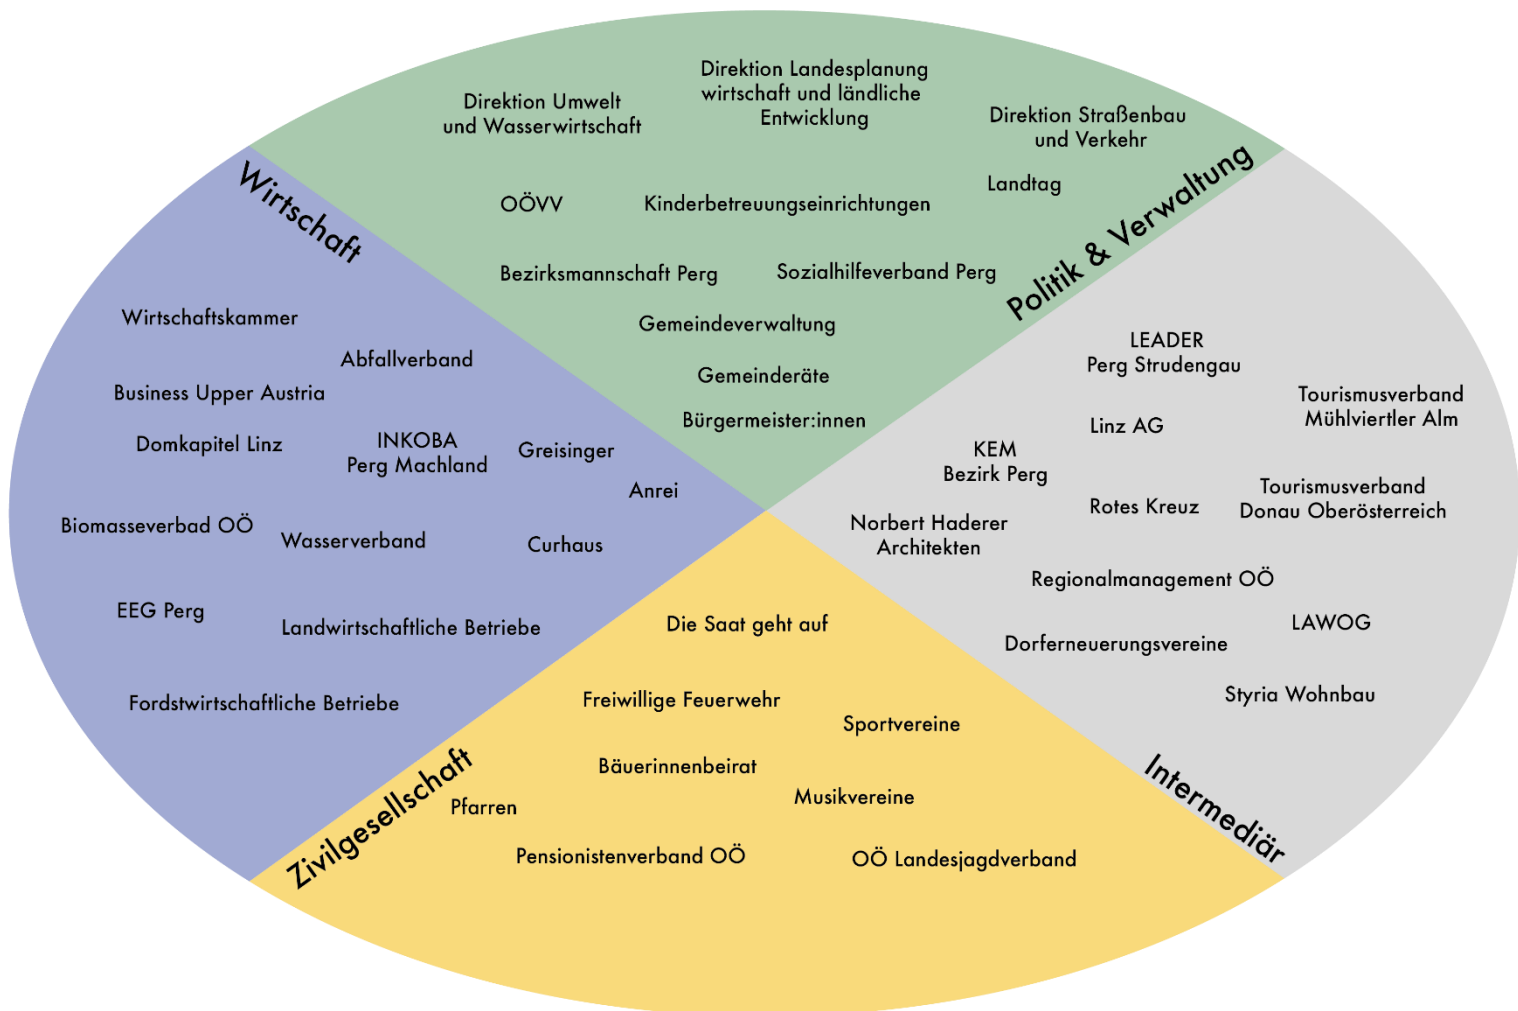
Direktion Umwelt und Wasserwirtschaft

Direktion Landesplanung wirtschaft und ländliche Entwicklung

Direktion Straßenbau und Verkehr

OÖVV

Kinderbetreuungseinrichtungen

Landtag

Bezirksmannschaft Perg

Sozialhilfeverband Perg

Gemeindeverwaltung

Gemeinderäte

Bürgermeister:innen

Politik & Verwaltung

Wirtschaft

Wirtschaftskammer

Abfallverband

Business Upper Austria

Domkapitel Linz

INKOBA Perg Machland

Greisinger

Anrei

Biomasseverbad OÖ

Wasserverband

Curhaus

EEG Perg

Landwirtschaftliche Betriebe

Fordstwirtschaftliche Betriebe

LEADER Perg Strudengau

Tourismusverband Mühlviertler Alm

Linz AG

KEM Bezirk Perg

Rotes Kreuz

Tourismusverband Donau Oberösterreich

Norbert Haderer Architekten

Regionalmanagement OÖ

LAWOG

Dorferneuerungsvereine

Styria Wohnbau

Intermediär

Die Saat geht auf

Freiwillige Feuerwehr

Sportvereine

Bäuerinnenbeirat

Musikvereine

Pfarren

Pensionistenverband OÖ

OÖ Landesjagdverband

Zivilgesellschaft